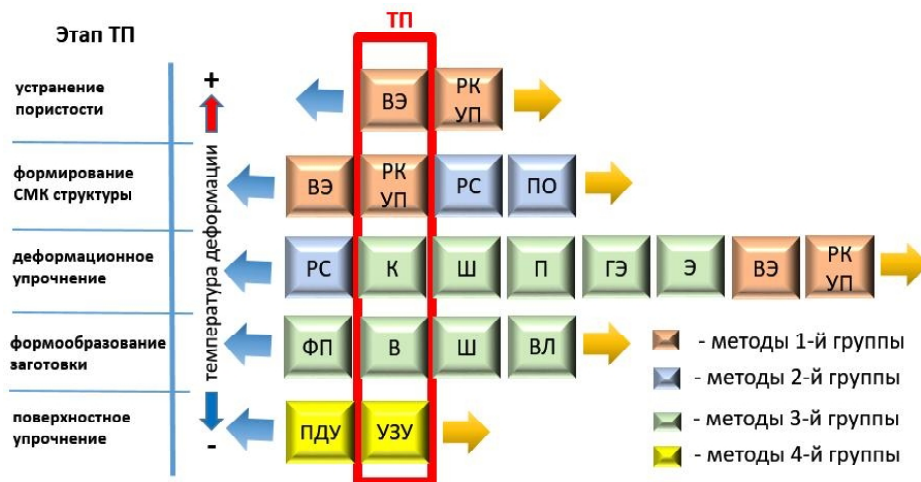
Этап ТП

ТП

устранение пористости

формирование СМК структуры

деформационное упрочнение

формообразование заготовки

поверхностное упрочнение

+

температура деформации

-

ВЭ | РК УП

ВЭ | РК УП | РС | ПО

РС | К | Ш | П | ГЭ | Э | ВЭ | РК УП

ФП | В | Ш | ВЛ

ПДУ | УЗУ

- методы 1-й группы

- методы 2-й группы

- методы 3-й группы

- методы 4-й группы